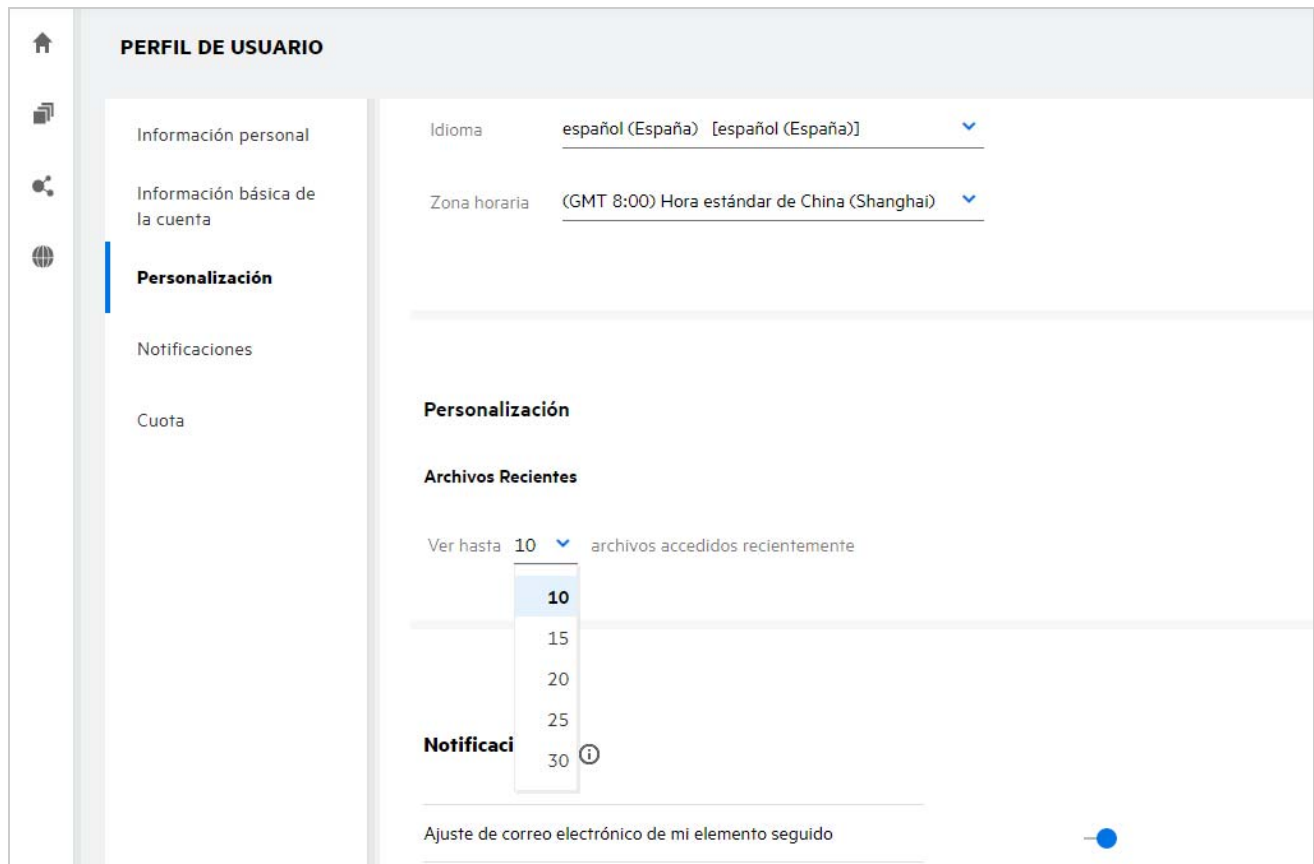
PERFIL DE USUARIO

Información personal

Información básica de la cuenta

Personalización

Notificaciones

Cuota

Idioma español (España) [español (España)]

Zona horaria (GMT 8:00) Hora estándar de China (Shanghai)

Personalización

Archivos Recientes

Ver hasta 10 archivos accedidos recientemente

10
15
20
25
30

Notificaci

Ajuste de correo electrónico de mi elemento seguido